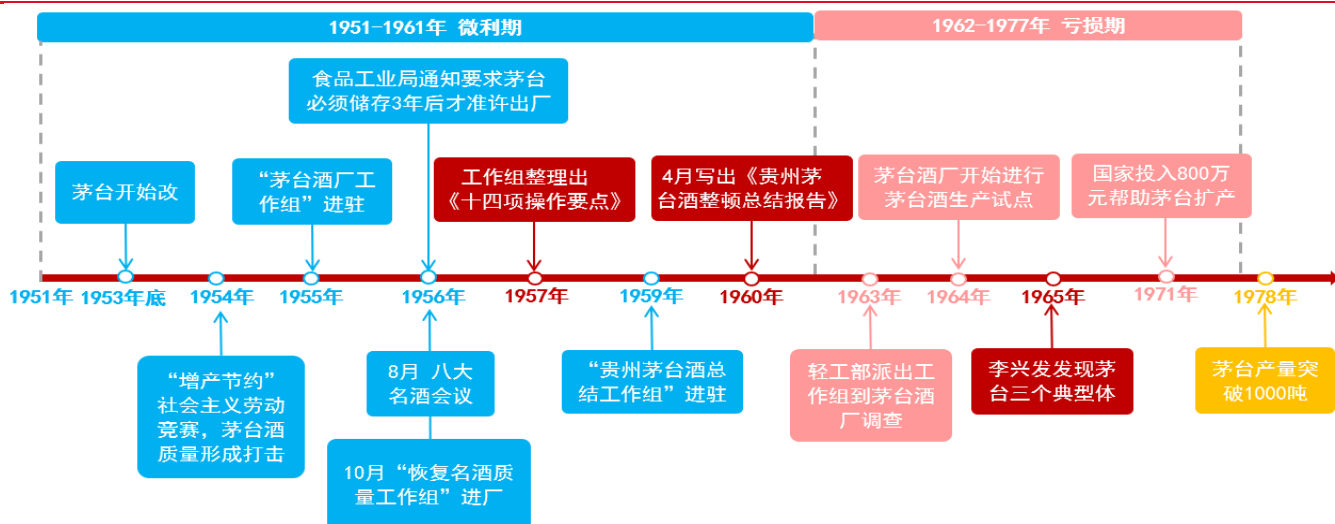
1951-1961年 微利期

1962-1977年 亏损期

食品工业局通知要求茅台必须储存3年后才准许出厂

茅台开始改

“茅台酒厂工作组”进驻

工作组整理出《十四项操作要点》

4月写出《贵州茅台酒整顿总结报告》

茅台酒厂开始进行茅台酒生产试点

国家投入800万元帮助茅台扩产

1951年 1953年底 1954年 1955年 1956年 1957年 1959年 1960年 1963年 1964年 1965年 1971年 1978年

“增产节约”社会主义劳动竞赛，茅台酒质量形成打击

8月 八大名酒会议

10月“恢复名酒质量工作组”进厂

“贵州茅台酒总结工作组”进驻

轻工部派出工作组到茅台酒厂调查

李兴发发现茅台三个典型体

茅台产量突破1000吨